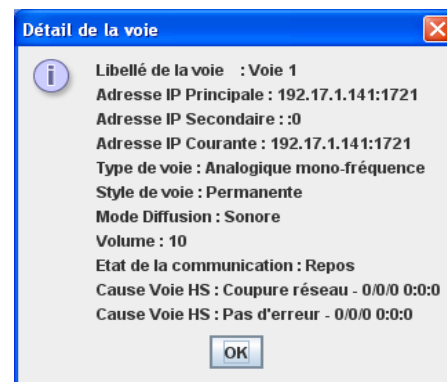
Détail de la voie

Libellé de la voie : Voie 1
Adresse IP Principale : 192.17.1.141:1721
Adresse IP Secondaire : :0
Adresse IP Courante : 192.17.1.141:1721
Type de voie : Analogique mono-fréquence
Style de voie : Permanente
Mode Diffusion : Sonore
Volume : 10
Etat de la communication : Repos
Cause Voie HS : Coupure réseau - 0/0/0 0:0:0
Cause Voie HS : Pas d'erreur - 0/0/0 0:0:0

OK